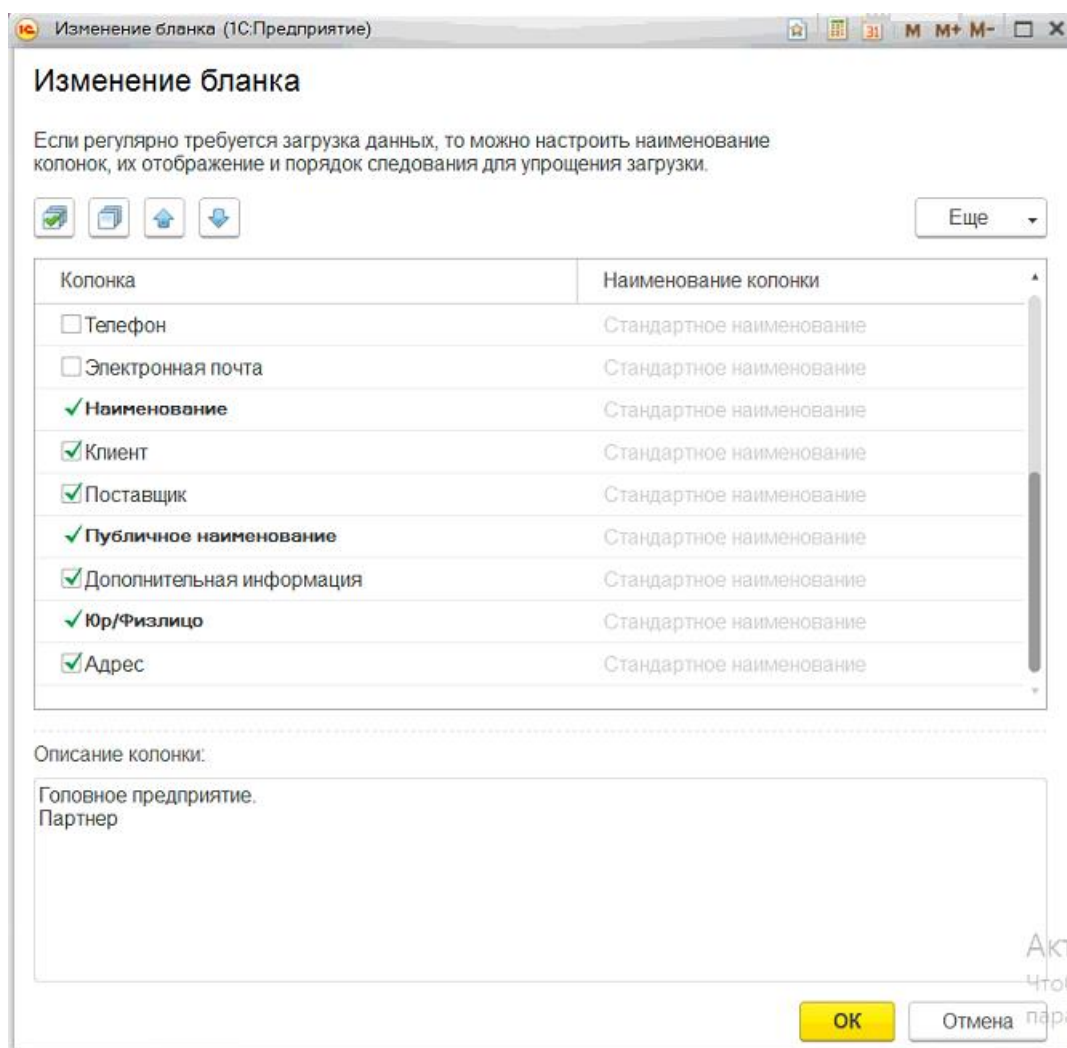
Изменение бланка (1С:Предприятие)

M M+ M-

Изменение бланка

Если регулярно требуется загрузка данных, то можно настроить наименование колонок, их отображение и порядок следования для упрощения загрузки.

Еще

| Колонка | Наименование колонки |
|---|---|
| Телефон | Стандартное наименование |
| Электронная почта | Стандартное наименование |
| Наименование | Стандартное наименование |
| Клиент | Стандартное наименование |
| Поставщик | Стандартное наименование |
| Публичное наименование | Стандартное наименование |
| Дополнительная информация | Стандартное наименование |
| Юр/Физлицо | Стандартное наименование |
| Адрес | Стандартное наименование |

Описание колонки:

Головное предприятие.
Партнер

Акт
Чтоб
пара

OK
Отмена